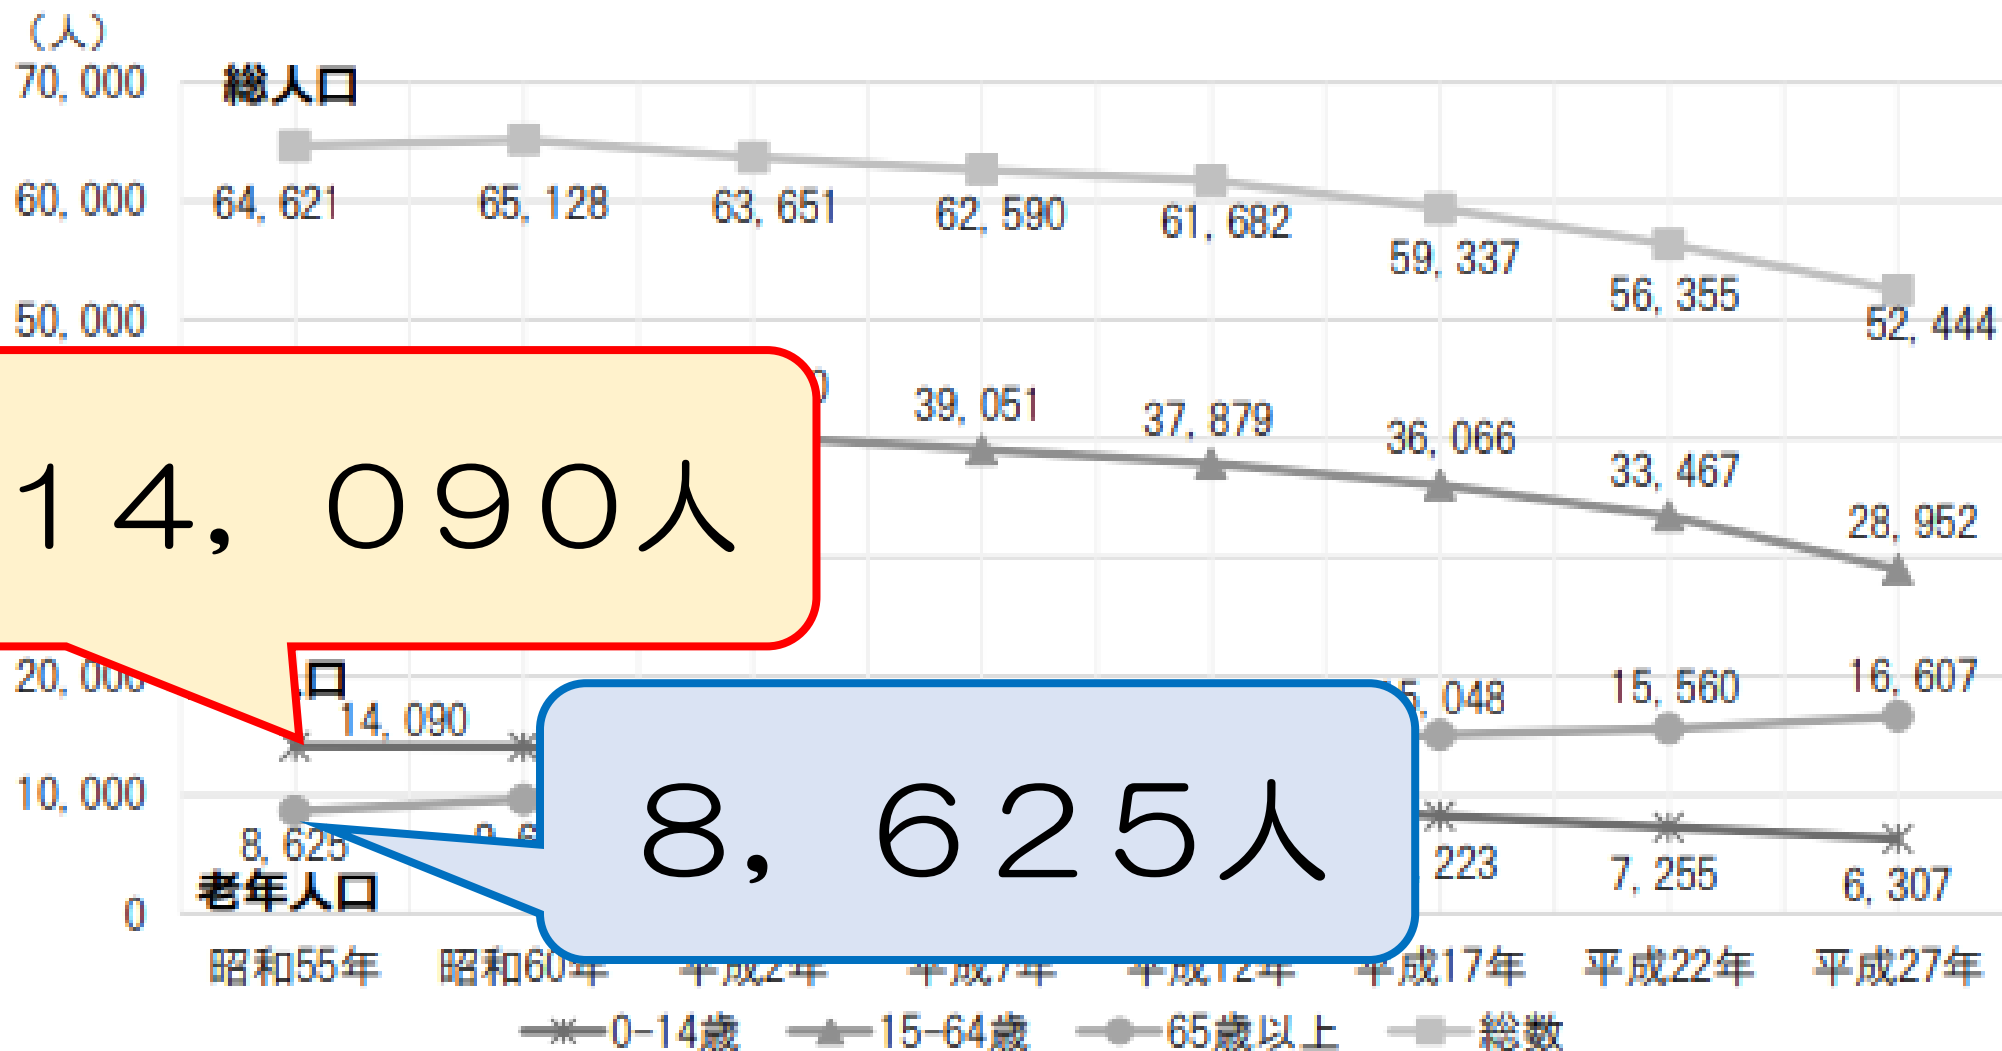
（人）
70, 000
総人口
60, 000
64, 621
65, 128
63, 651
62, 590
61, 682
59, 337
56, 355
52, 444
50, 000
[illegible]0
39, 051
37, 879
36, 066
33, 467
28, 952
１４，０９０人
20, 000
口
14, 090
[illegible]5, 048
15, 560
16, 607
10, 000
８，６２５人
8, 625
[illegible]
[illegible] 223
7, 255
6, 307
老年人口
0
昭和55年
昭和60年
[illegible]
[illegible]
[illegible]
平成17年
平成22年
平成27年
0-14歳
15-64歳
65歳以上
総数